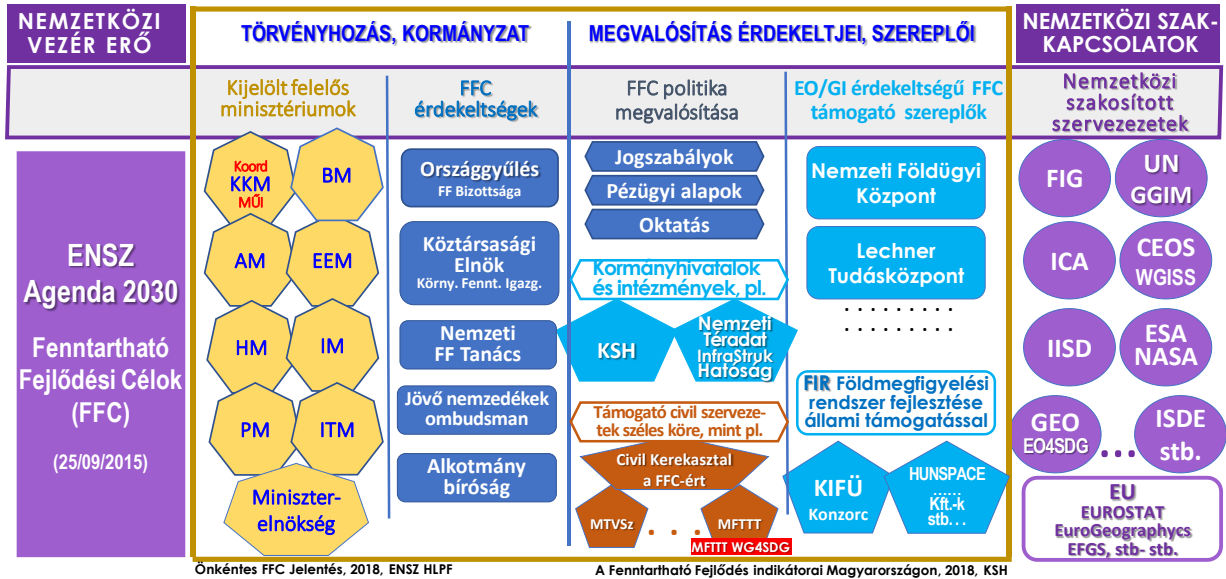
NEMZETKÖZI VEZÉR ERŐ

TÖRVÉNYHOZÁS, KORMÁNYZAT

MEGVALÓSÍTÁS ÉRDEKELTJEI, SZEREPLŐI

NEMZETKÖZI SZAK-KAPCSOLATOK

Kijelölt felelős minisztériumok

FFC érdekeltségek

FFC politika megvalósítása

EO/GI érdekeltségű FFC támogató szereplők

Nemzetközi szakosított szervezetek

ENSZ Agenda 2030

Fenntartható Fejlődési Célok (FFC)

(25/09/2015)

Koord KKM MŰI

BM

AM

EEM

HM

IM

PM

ITM

Miniszter-elnökség

Országgyűlés FF Bizottsága

Köztársasági Elnök Körny. Fennt. Igazg.

Nemzeti FF Tanács

Jövő nemzedékek ombudsman

Alkotmány bíróság

Jogszabályok

Pézügyi alapok

Oktatás

Kormányhivatalok és intézmények, pl.

KSH

Nemzeti Téradat InfraStruk Hatóság

Támogató civil szervezetek széles köre, mint pl.

Civil Kerekasztal a FFC-ért

MTVSz

. . .

MFTTT

MFTTT WG4SDG

Nemzeti Földügyi Központ

Lechner Tudásközpont

. . . . . . . . . .
. . . . . . . . . .

FIR Földmegfigyelési rendszer fejlesztése állami támogatással

KIFÜ Konzorc

HUNSPACE ...... Kft.-k stb. . .

FIG

UN GGIM

ICA

CEOS WGISS

IISD

ESA NASA

GEO EO4SDG

. . .

ISDE stb.

EU EUROSTAT EuroGeographycs EFGS, stb- stb.

Önkéntes FFC Jelentés, 2018, ENSZ HLPF

A Fenntartható Fejlődés indikátorai Magyarországon, 2018, KSH